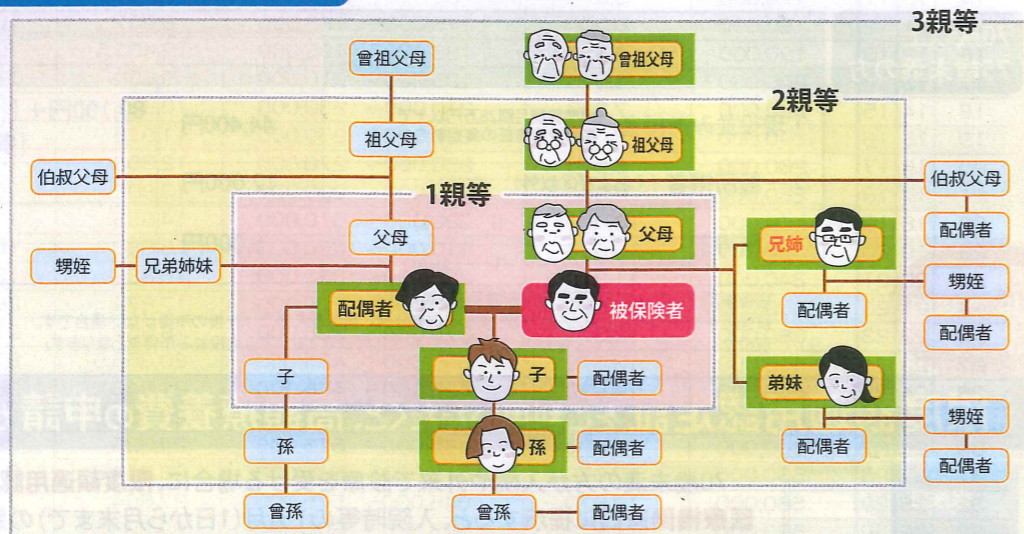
3親等

2親等

1親等

曾祖父母

曾祖父母

祖父母

祖父母

伯叔父母

伯叔父母

配偶者

父母

父母

兄姉

甥姪

兄弟姉妹

甥姪

配偶者

被保険者

配偶者

配偶者

子

子

配偶者

弟妹

甥姪

孫

孫

配偶者

配偶者

配偶者

曾孫

曾孫

配偶者